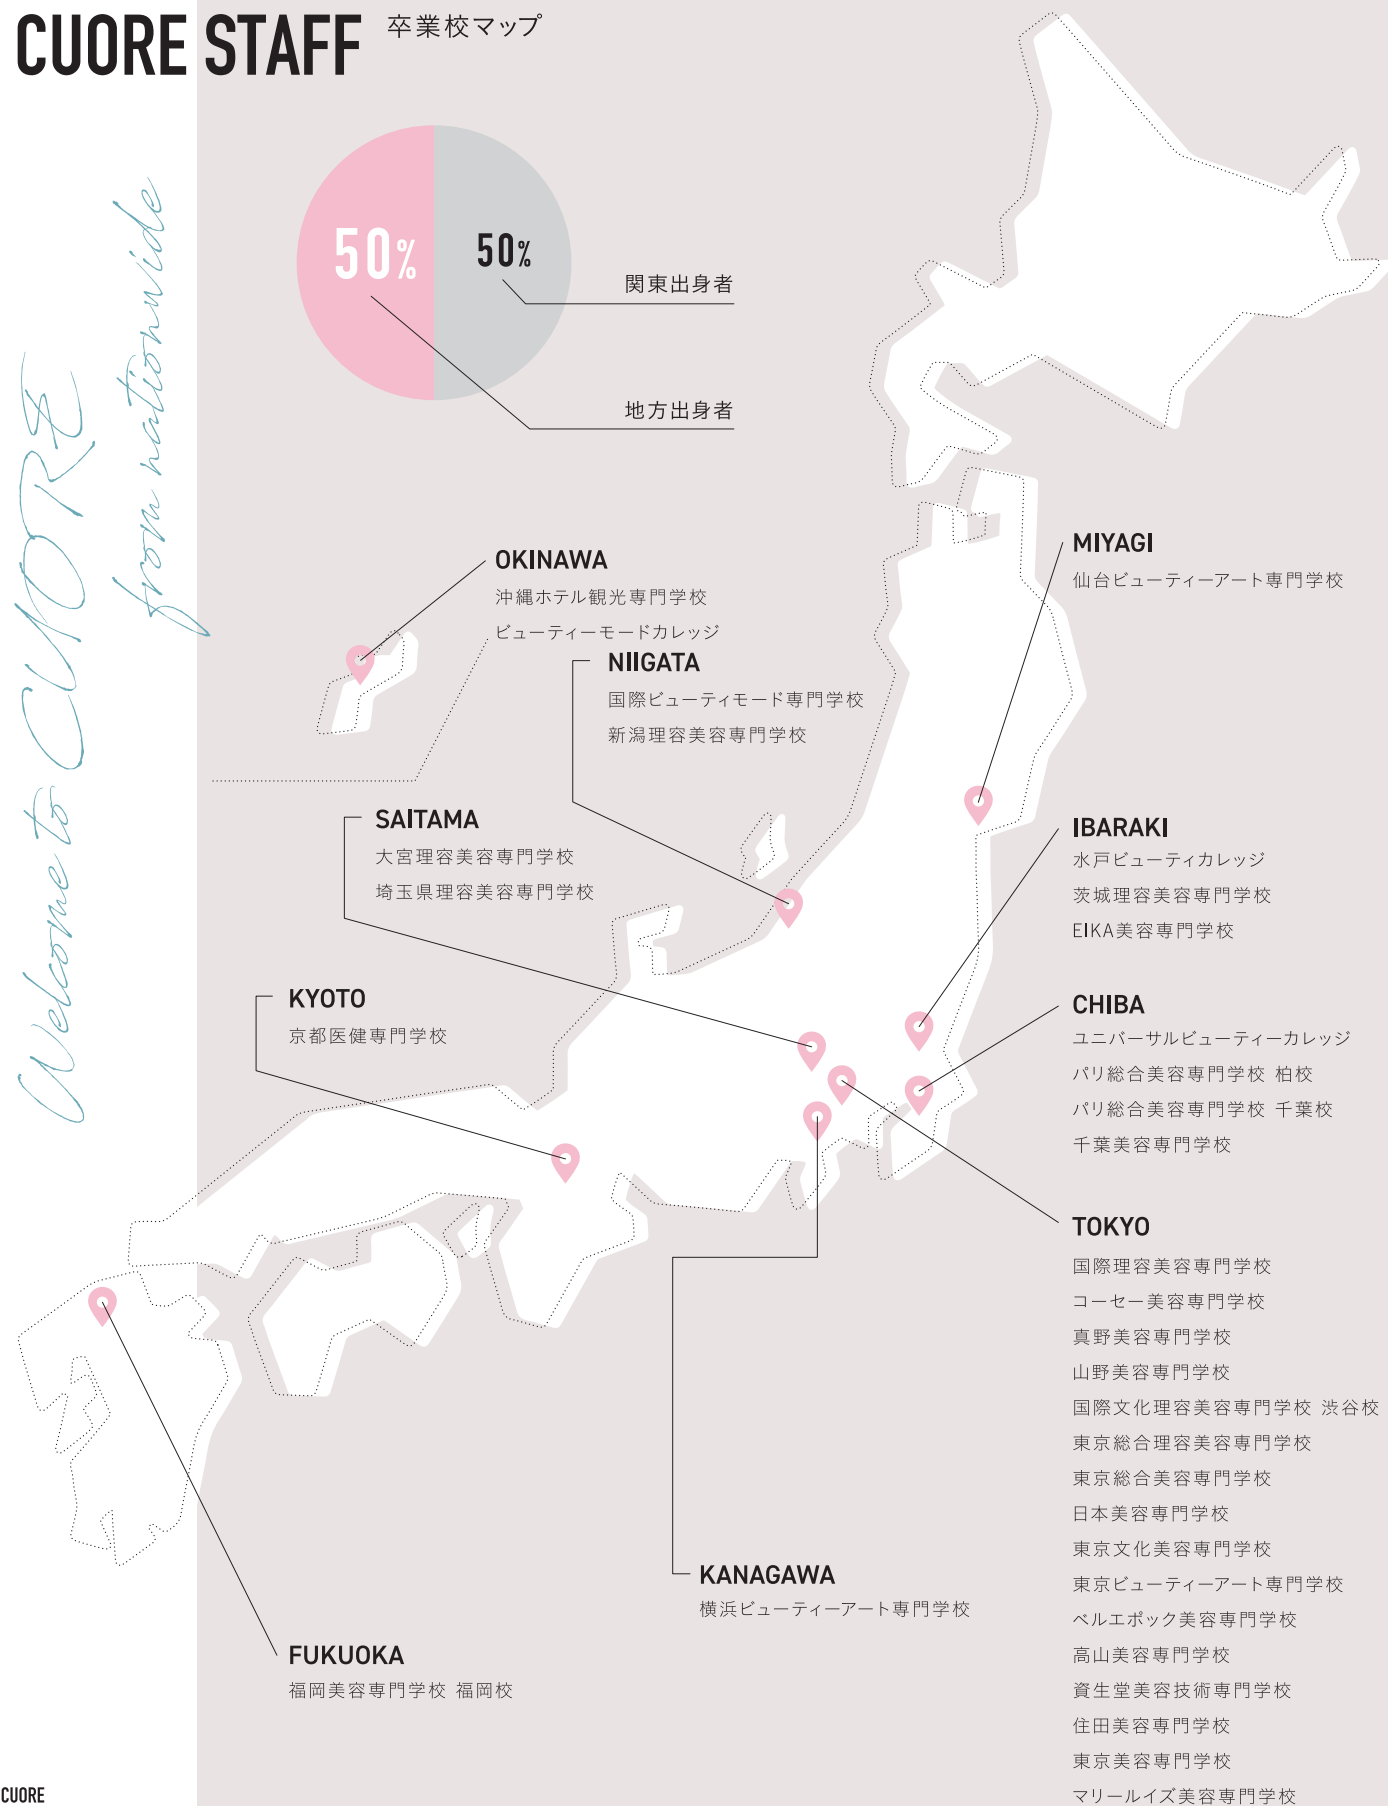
CUORE STAFF 卒業校マップ

Welcome to CUORE from nationwide

50%
50%
関東出身者
地方出身者

OKINAWA
沖縄ホテル観光専門学校
ビューティーモードカレッジ

NIIGATA
国際ビューティモード専門学校
新潟理容美容専門学校

MIYAGI
仙台ビューティーアート専門学校

SAITAMA
大宮理容美容専門学校
埼玉県理容美容専門学校

IBARAKI
水戸ビューティカレッジ
茨城理容美容専門学校
EIKA美容専門学校

KYOTO
京都医健専門学校

CHIBA
ユニバーサルビューティーカレッジ
パリ総合美容専門学校 柏校
パリ総合美容専門学校 千葉校
千葉美容専門学校

TOKYO
国際理容美容専門学校
コーセー美容専門学校
真野美容専門学校
山野美容専門学校
国際文化理容美容専門学校 渋谷校
東京総合理容美容専門学校
東京総合美容専門学校
日本美容専門学校
東京文化美容専門学校
東京ビューティーアート専門学校
ベルエポック美容専門学校
高山美容専門学校
資生堂美容技術専門学校
住田美容専門学校
東京美容専門学校
マリールイズ美容専門学校

KANAGAWA
横浜ビューティーアート専門学校

FUKUOKA
福岡美容専門学校 福岡校

CUORE